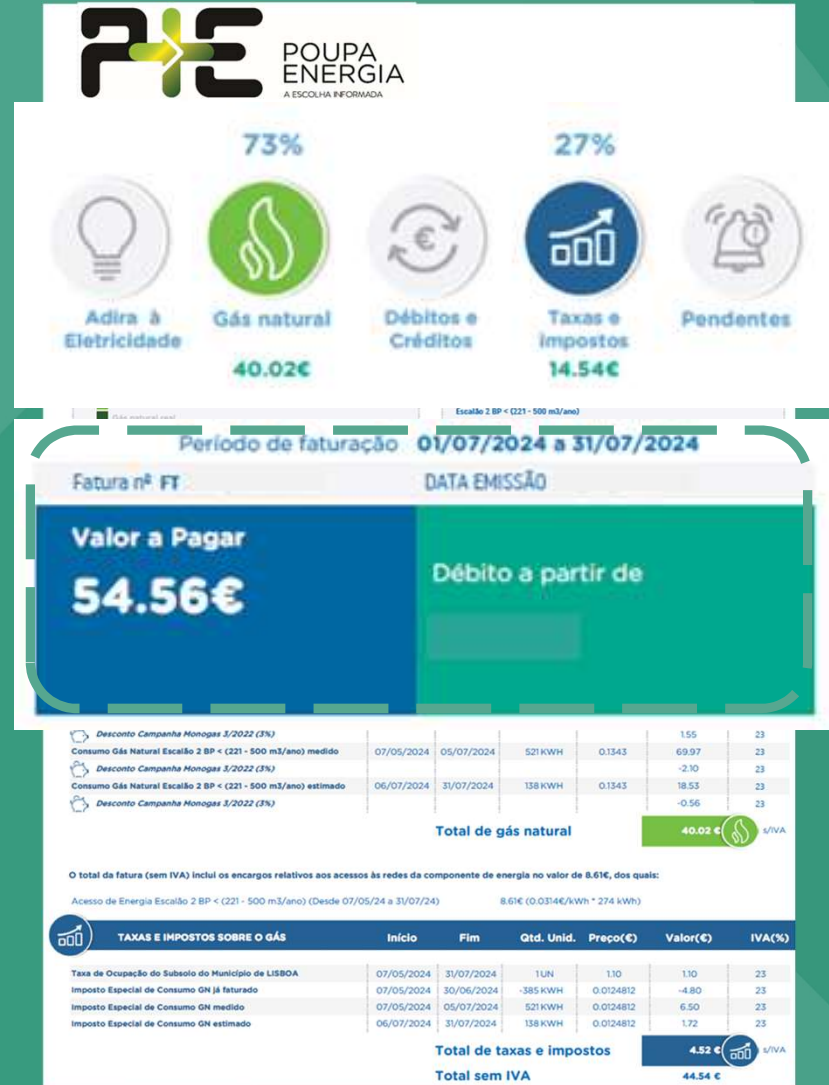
POUPA ENERGIA
A ESCOLHA INFORMADA

73%
27%

Adira à Eletricidade
Gás natural
40.02€
Débitos e Créditos
Taxas e impostos
14.54€
Pendentes

Escalão 2 BP < (221 - 500 m3/ano)

Período de faturação 01/07/2024 a 31/07/2024

Fatura nº FT
DATA EMISSÃO

Valor a Pagar
54.56€

Débito a partir de

| | | | | | | |
|---|---|---|---|---|---|---|
| Desconto Campanha Monogas 3/2022 (3%) | | | | | 1.55 | 23 |
| Consumo Gás Natural Escalão 2 BP < (221 - 500 m3/ano) medido | 07/05/2024 | 05/07/2024 | 521 KWH | 0.1343 | 69.97 | 23 |
| Desconto Campanha Monogas 3/2022 (3%) | | | | | -2.10 | 23 |
| Consumo Gás Natural Escalão 2 BP < (221 - 500 m3/ano) estimado | 06/07/2024 | 31/07/2024 | 138 KWH | 0.1343 | 18.53 | 23 |
| Desconto Campanha Monogas 3/2022 (3%) | | | | | -0.56 | 23 |

Total de gás natural 40.02 € s/IVA

O total da fatura (sem IVA) inclui os encargos relativos aos acessos às redes da componente de energia no valor de 8.61€, dos quais:

Acesso de Energia Escalão 2 BP < (221 - 500 m3/ano) (Desde 07/05/24 a 31/07/24) 8.61€ (0.0314€/kWh * 274 kWh)

| TAXAS E IMPOSTOS SOBRE O GÁS | Início | Fim | Qtd. Unid. | Preço(€) | Valor(€) | IVA(%) |
|---|---|---|---|---|---|---|
| Taxa de Ocupação do Subsolo do Município de LISBOA | 07/05/2024 | 31/07/2024 | 1 UN | 1.10 | 1.10 | 23 |
| Imposto Especial de Consumo GN já faturado | 07/05/2024 | 30/06/2024 | -385 KWH | 0.0124812 | -4.80 | 23 |
| Imposto Especial de Consumo GN medido | 07/05/2024 | 05/07/2024 | 521 KWH | 0.0124812 | 6.50 | 23 |
| Imposto Especial de Consumo GN estimado | 06/07/2024 | 31/07/2024 | 138 KWH | 0.0124812 | 1.72 | 23 |

Total de taxas e impostos 4.52 € s/IVA
Total sem IVA 44.54 €